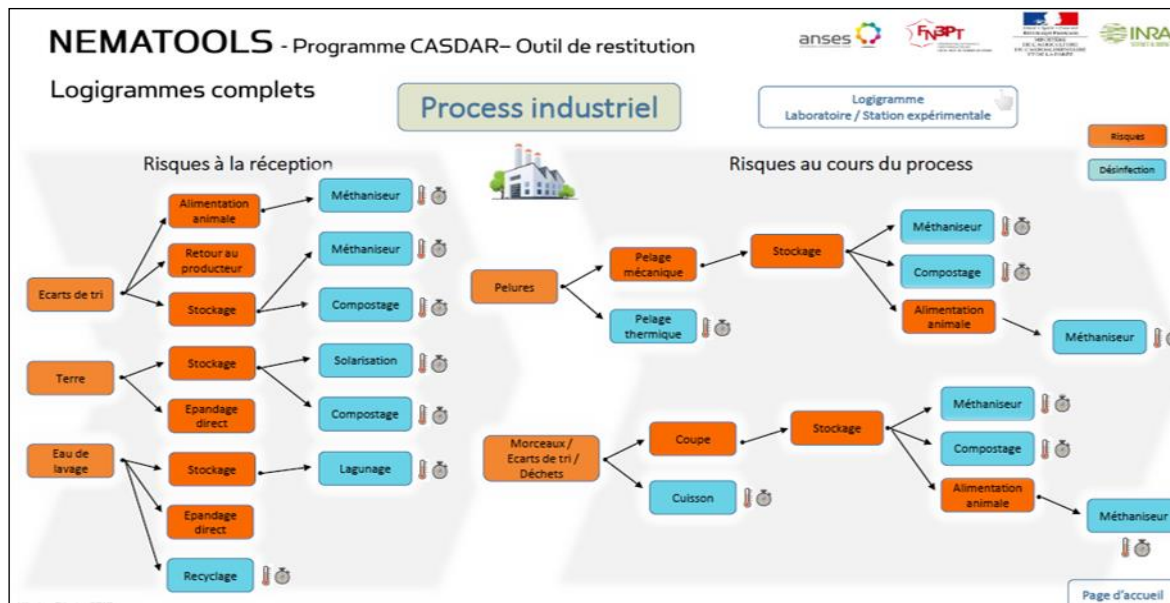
NEMATOOLS - Programme CASDAR– Outil de restitution

anses FN3PT INRA

Logigrammes complets

Process industriel

Logigramme
Laboratoire / Station expérimentale

Risques

Désinfection

Risques à la réception

Risques au cours du process

Ecarts de tri

Alimentation animale

Méthaniseur

Retour au producteur

Stockage

Méthaniseur

Compostage

Terre

Stockage

Solarisation

Epandage direct

Compostage

Eau de lavage

Stockage

Lagunage

Epandage direct

Recyclage

Pelures

Pelage mécanique

Stockage

Méthaniseur

Compostage

Alimentation animale

Méthaniseur

Pelage thermique

Morceaux / Ecarts de tri / Déchets

Coupe

Stockage

Méthaniseur

Compostage

Alimentation animale

Méthaniseur

Cuisson

Page d'accueil